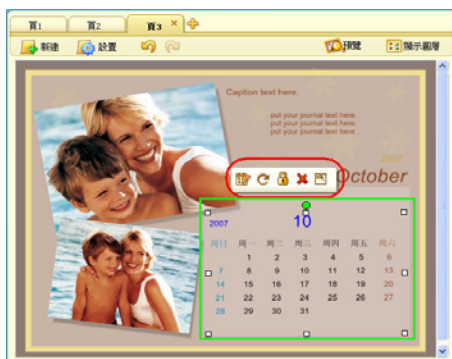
頁1 頁2 頁3 ×

新建 設置 預覽 顯示圖層

Caption text here.

put your journal text here.
put your journal text here.
put your journal text here.

2007
October

2007 10

| 周日 | 周一 | 周二 | 周三 | 周四 | 周五 | 周六 |
|---|---|---|---|---|---|---|
| | 1 | 2 | 3 | 4 | 5 | 6 |
| 7 | 8 | 9 | 10 | 11 | 12 | 13 |
| 14 | 15 | 16 | 17 | 18 | 19 | 20 |
| 21 | 22 | 23 | 24 | 25 | 26 | 27 |
| 28 | 29 | 30 | 31 | | | |